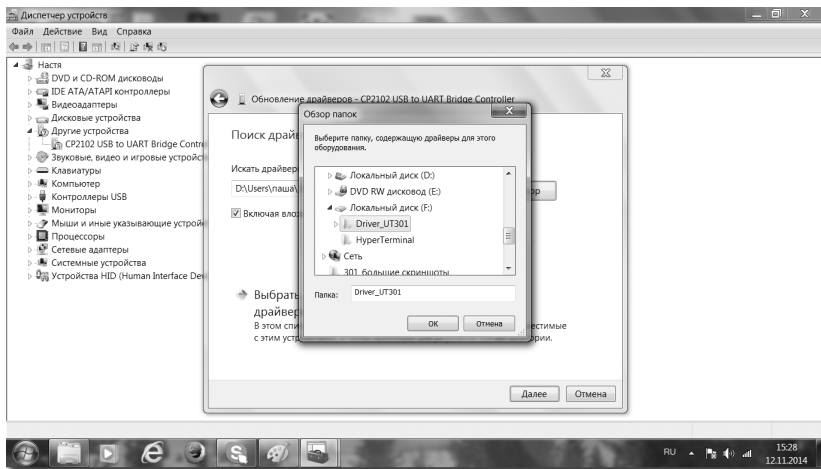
Диспетчер устройств

Файл Действие Вид Справка

Настя
DVD и CD-ROM дисководы
IDE ATA/ATAPI контроллеры
Видеоадаптеры
Дисковые устройства
Другие устройства
CP2102 USB to UART Bridge Contr
Звуковые, видео и игровые устройст
Клавиатуры
Компьютер
Контроллеры USB
Мониторы
Мыши и иные указывающие устройс
Процессоры
Сетевые адаптеры
Системные устройства
Устройства HID (Human Interface De

Обновление драйверов - CP2102 USB to UART Bridge Controller

Поиск драйв

Искать драйвер
D:\Users\паша\

Включая вло

Выбрать
драйвер
В этом спи
с этом устр

естимые
рии.

Далее Отмена

Обзор папок

Выберите папку, содержащую драйверы для этого оборудования.

Локальный диск (D:)
DVD RW дисковод (E:)
Локальный диск (F:)
Driver_UT301
HyperTerminal
Сеть
301 большие скриншоты

Папка: Driver_UT301

ОК Отмена

RU 15:28 12.11.2014